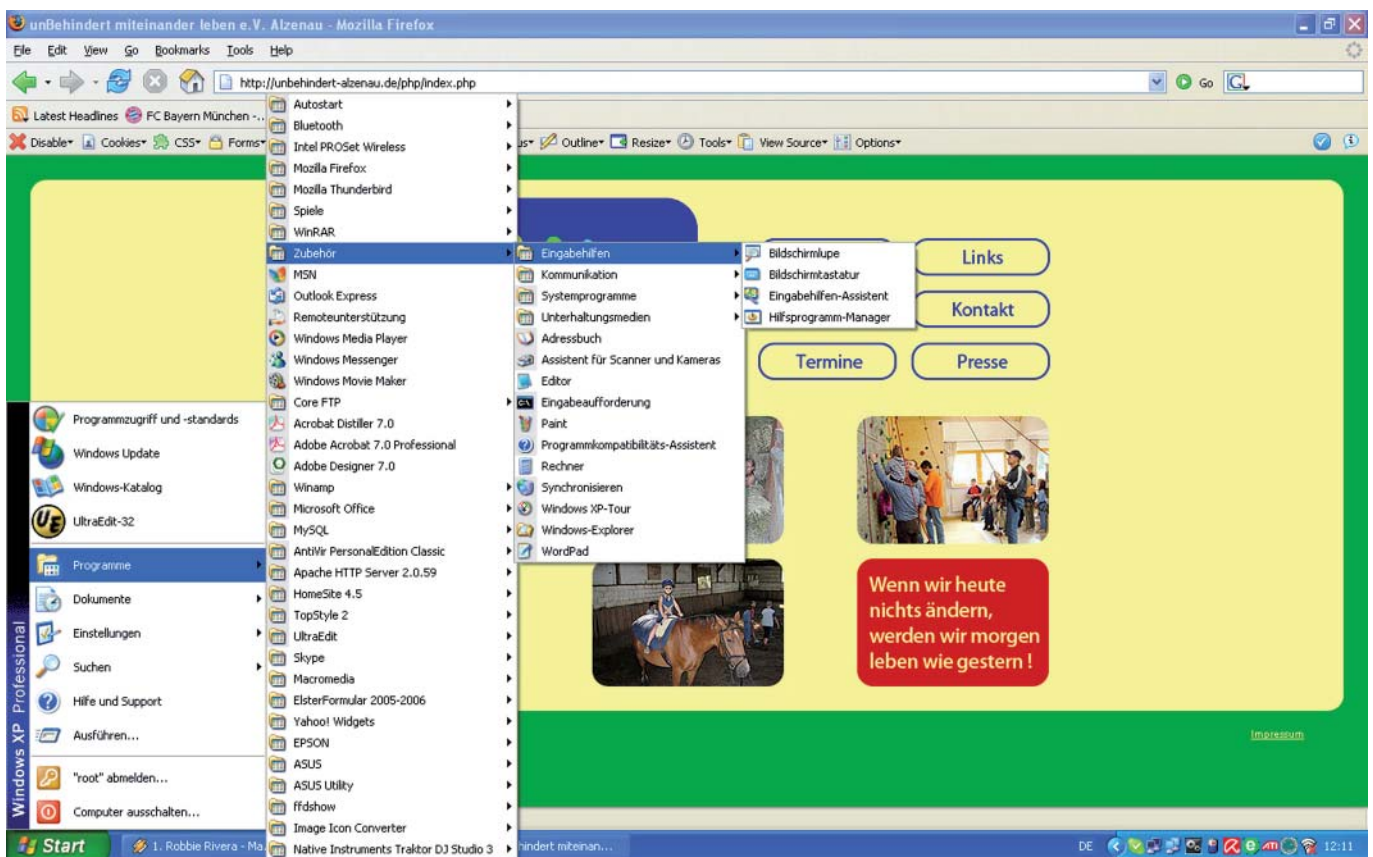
unBehindert miteinander leben e.V. Alzenau - Mozilla Firefox

File Edit View Go Bookmarks Tools Help

http://unbehindert-alzenau.de/php/index.php

Go

Latest Headlines FC Bayern München -...

Disable Cookies CSS Forms Outline Resize Tools View Source Options

Autostart
Bluetooth
Intel PROSet Wireless
Mozilla Firefox
Mozilla Thunderbird
Spiele
WinRAR
Zubehör
MSN
Outlook Express
Remoteunterstützung
Windows Media Player
Windows Messenger
Windows Movie Maker
Core FTP
Acrobat Distiller 7.0
Adobe Acrobat 7.0 Professional
Adobe Designer 7.0
Winamp
Microsoft Office
MySQL
AntiVir PersonalEdition Classic
Apache HTTP Server 2.0.59
HomeSite 4.5
TopStyle 2
UltraEdit
Skype
Macromedia
ElsterFormular 2005-2006
Yahoo! Widgets
EPSON
ASUS
ASUS Utility
ffdshow
Image Icon Converter
Native Instruments Traktor DJ Studio 3

Eingabehilfen
Kommunikation
Systemprogramme
Unterhaltungsmedien
Adressbuch
Assistent für Scanner und Kameras
Editor
Eingabeaufforderung
Paint
Programmkompatibilitäts-Assistent
Rechner
Synchronisieren
Windows XP-Tour
Windows-Explorer
WordPad

Bildschirmlupe
Bildschirmtastatur
Eingabehilfen-Assistent
Hilfsprogramm-Manager

Links
Kontakt
Termine
Presse

Wenn wir heute nichts ändern, werden wir morgen leben wie gestern !

Impressum

Programmzugriff und -standards
Windows Update
Windows-Katalog
UltraEdit-32
Programme
Dokumente
Einstellungen
Suchen
Hilfe und Support
Ausführen...
"root" abmelden...
Computer ausschalten...

Windows XP Professional

Start
1. Robbie Rivera - Ma...
hindert miteinan...
DE 12:11